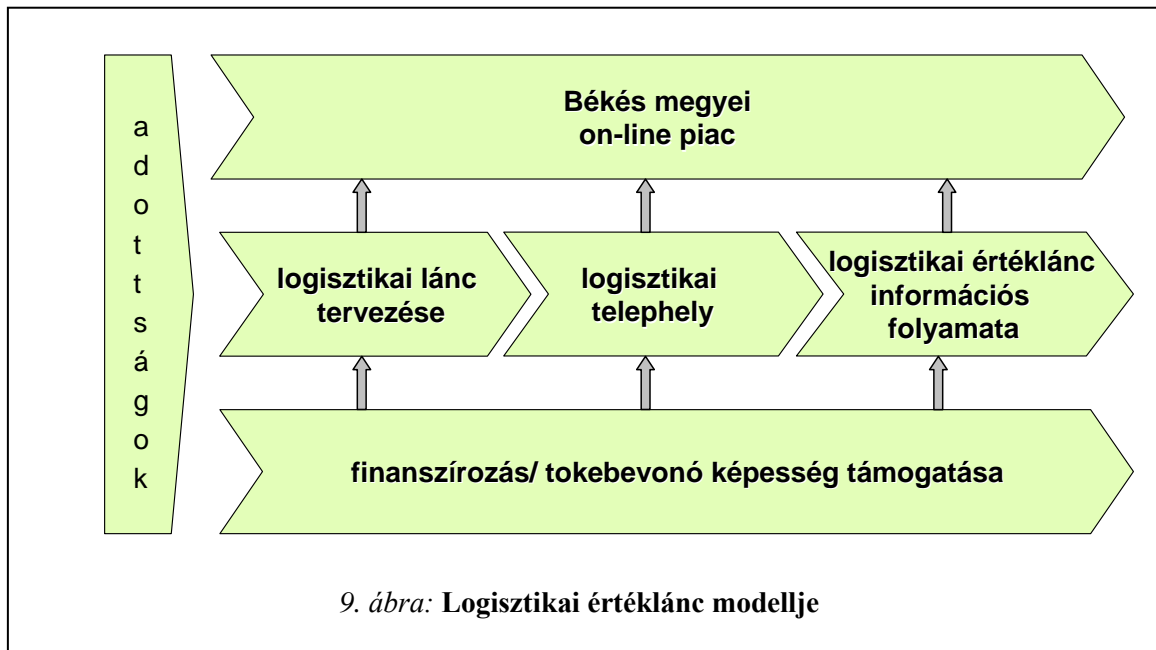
adottságok

Békés megyei on-line piac

logisztikai lánc tervezése

logisztikai telephely

logisztikai értéklánc információs folyamata

finanszírozás/ tokebevonó képesség támogatása

9. ábra: Logisztikai értéklánc modellje